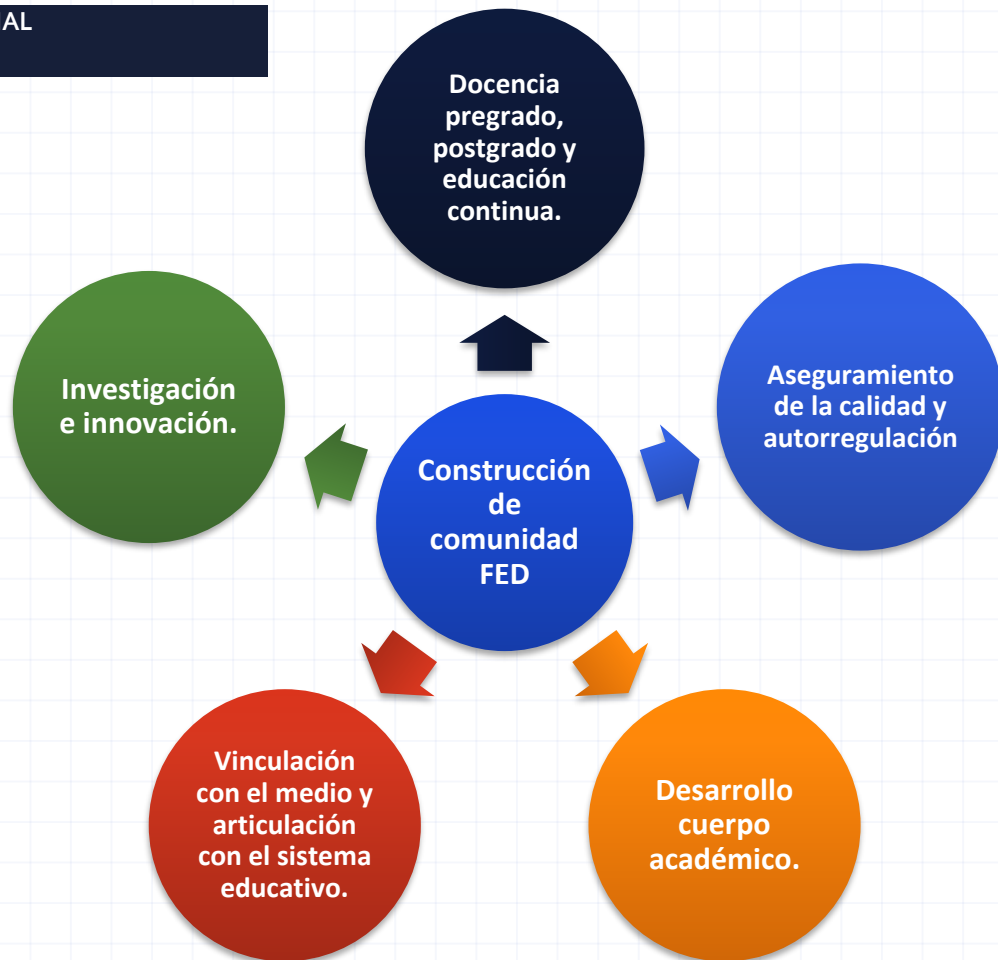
AL

Docencia pregrado, postgrado y educación continua.

Investigación e innovación.

Aseguramiento de la calidad y autorregulación

Construcción de comunidad FED

Vinculación con el medio y articulación con el sistema educativo.

Desarrollo cuerpo académico.